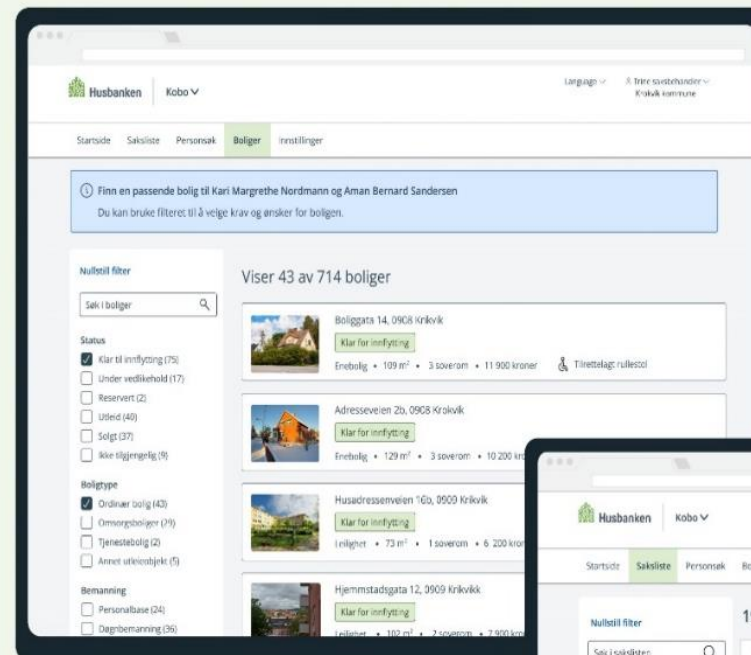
Husbanken | Kobo ∨

Language ∨ Trine saksbehandler ∨ Krokvik kommune

Startside Saksliste Personsøk Boliger Innstillinger

ⓘ Finn en passende bolig til Kari Margrethe Nordmann og Aman Bernard Sandersen

Du kan bruke filteret til å velge krav og ønsker for boligen.

Nullstill filter

Søk i boliger

Status
Klar til innflytting (75)
Under vedlikehold (17)
Reservert (2)
Utleid (40)
Solgt (37)
Ikke tilgjengelig (9)

Boligtype
Ordinær bolig (43)
Omsorgsboliger (29)
Tjenestebolig (2)
Annet utleieobjekt (5)

Bemanning
Personalbase (24)
Døgnbemanning (36)

Viser 43 av 714 boliger

Boliggata 14, 0908 Krikvik
Klar for innflytting
Enebolig • 109 m² • 3 soverom • 11 900 kroner
Tilrettelagt rullestol

Adresseveien 2b, 0908 Krikvik
Klar for innflytting
Enebolig • 129 m² • 3 soverom • 10 200 kr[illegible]

Husadressenveien 16b, 0909 Krikvik
Klar for innflytting
Leilighet • 73 m² • 1 soverom • 6 200 kron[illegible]

Hjemmstadsgata 12, 0909 Krikvikk
Klar for innflytting
Leilighet • 102 m² • 2 soverom • 7 900 kro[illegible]

Husbanken | Kobo ∨

Startside Saksliste Personsøk Bo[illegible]

Nullstill filter

Søk i sakslisten

1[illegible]